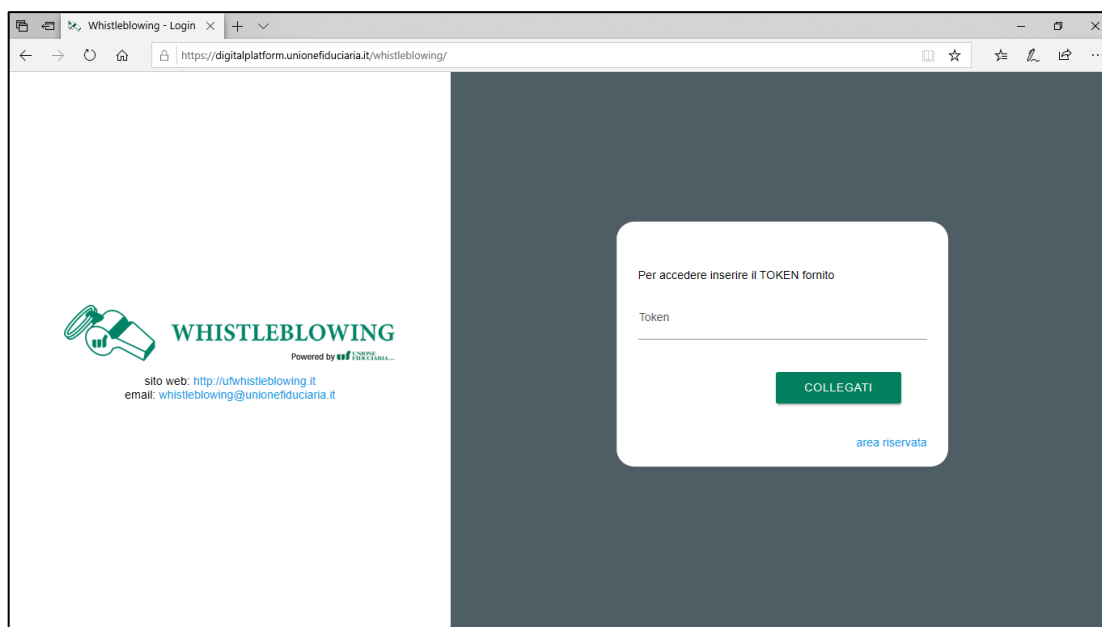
Whistleblowing - Login

https://digitalplatform.unionefiduciaria.it/whistleblowing/

WHISTLEBLOWING
Powered by UNIONE FIDUCIARIA

sito web: http://ufwhistleblowing.it
email: whistleblowing@unionefiduciaria.it

Per accedere inserire il TOKEN fornito

Token

COLLEGATI

area riservata